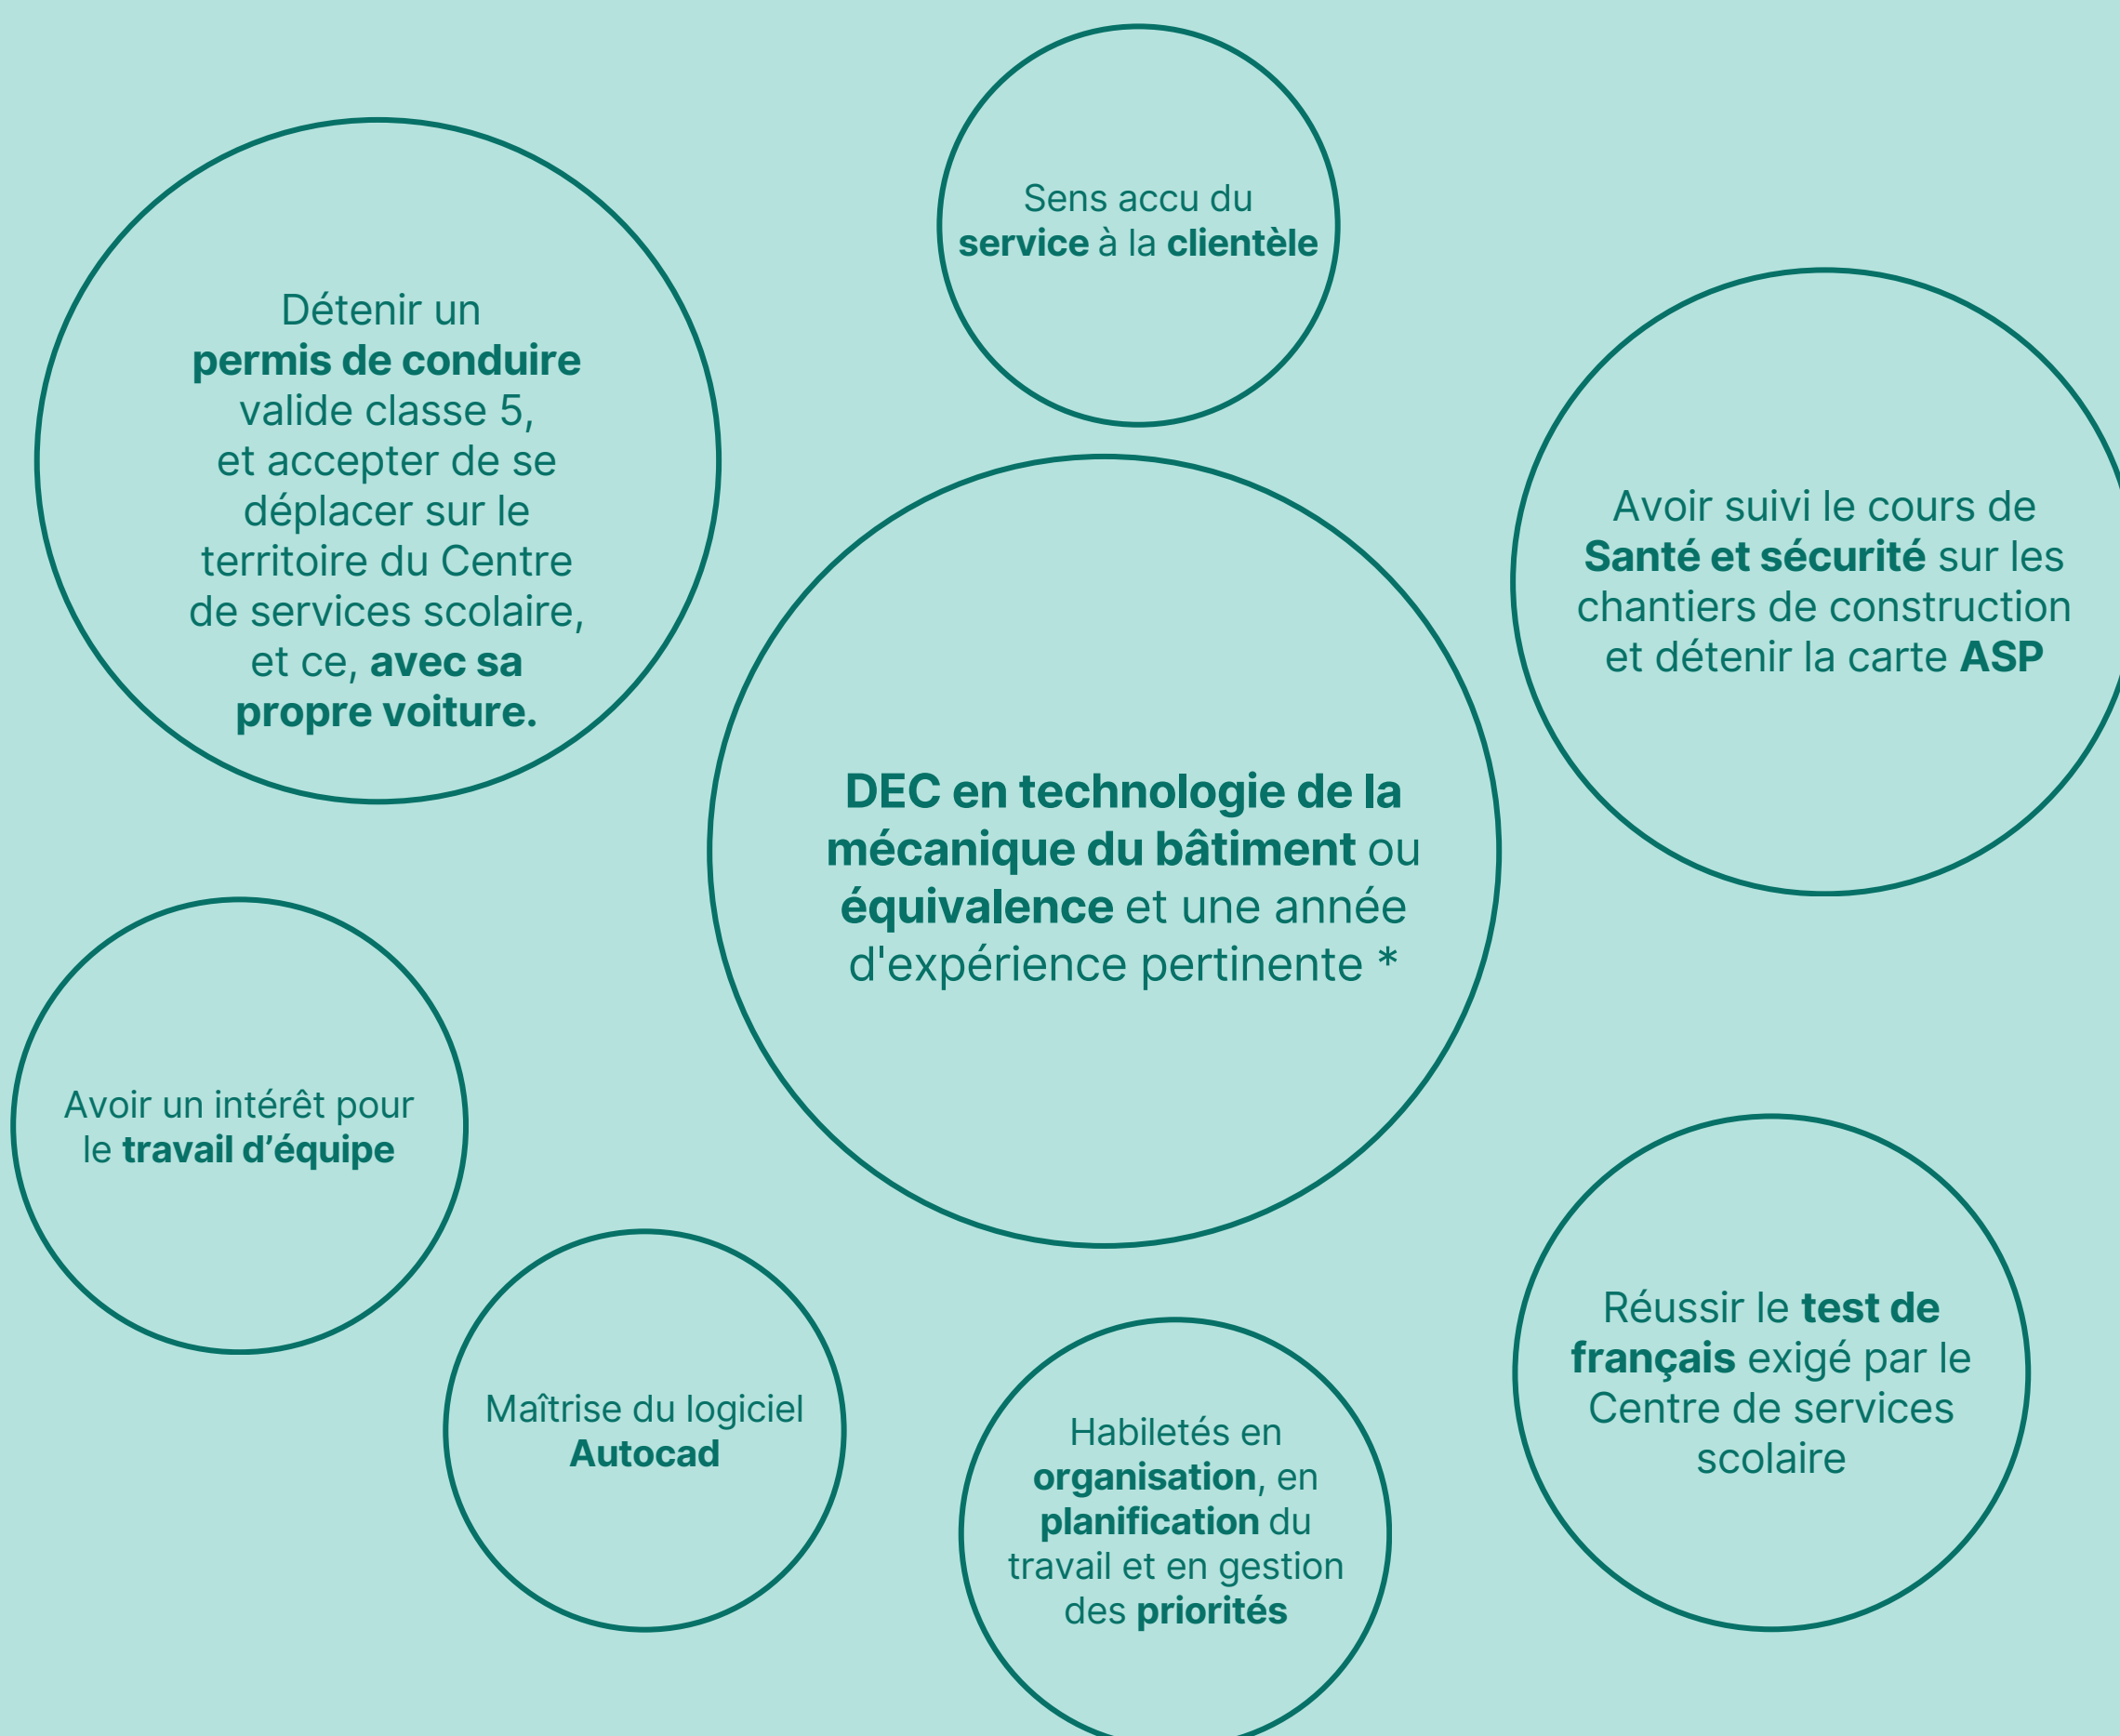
Sens accu du service à la clientèle

Détenir un permis de conduire valide classe 5, et accepter de se déplacer sur le territoire du Centre de services scolaire, et ce, avec sa propre voiture.

Avoir suivi le cours de Santé et sécurité sur les chantiers de construction et détenir la carte ASP

DEC en technologie de la mécanique du bâtiment ou équivalence et une année d'expérience pertinente *

Avoir un intérêt pour le travail d'équipe

Maîtrise du logiciel Autocad

Habiletés en organisation, en planification du travail et en gestion des priorités

Réussir le test de français exigé par le Centre de services scolaire